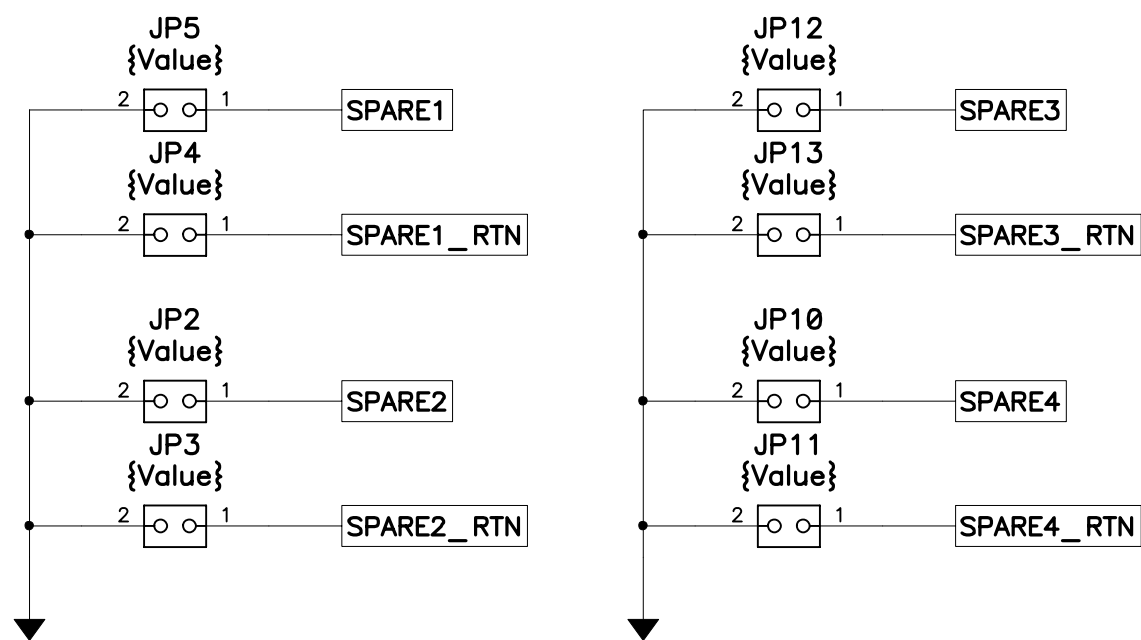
JP5
{Value}
2 1 SPARE1
JP4
{Value}
2 1 SPARE1_RTN
JP2
{Value}
2 1 SPARE2
JP3
{Value}
2 1 SPARE2_RTN

JP12
{Value}
2 1 SPARE3
JP13
{Value}
2 1 SPARE3_RTN
JP10
{Value}
2 1 SPARE4
JP11
{Value}
2 1 SPARE4_RTN